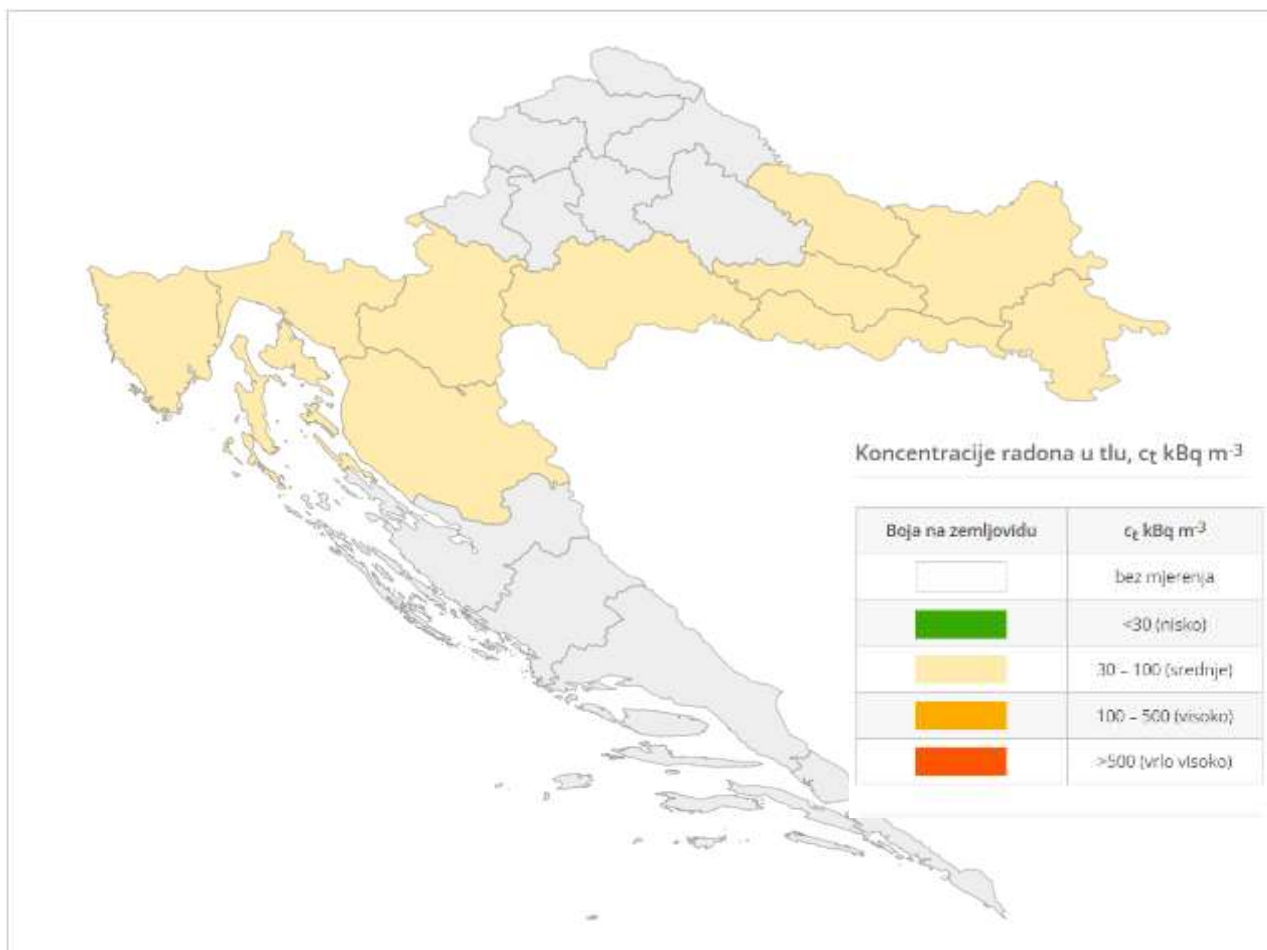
Koncentracije radona u tlu, $c_t$ kBq m$^{-3}$

| Boja na zemljovidu | $c_t$ kBq m$^{-3}$ |
|---|---|
| | bez mjerenja |
| | <30 (nisko) |
| | 30 – 100 (srednje) |
| | 100 – 500 (visoko) |
| | >500 (vrlo visoko) |